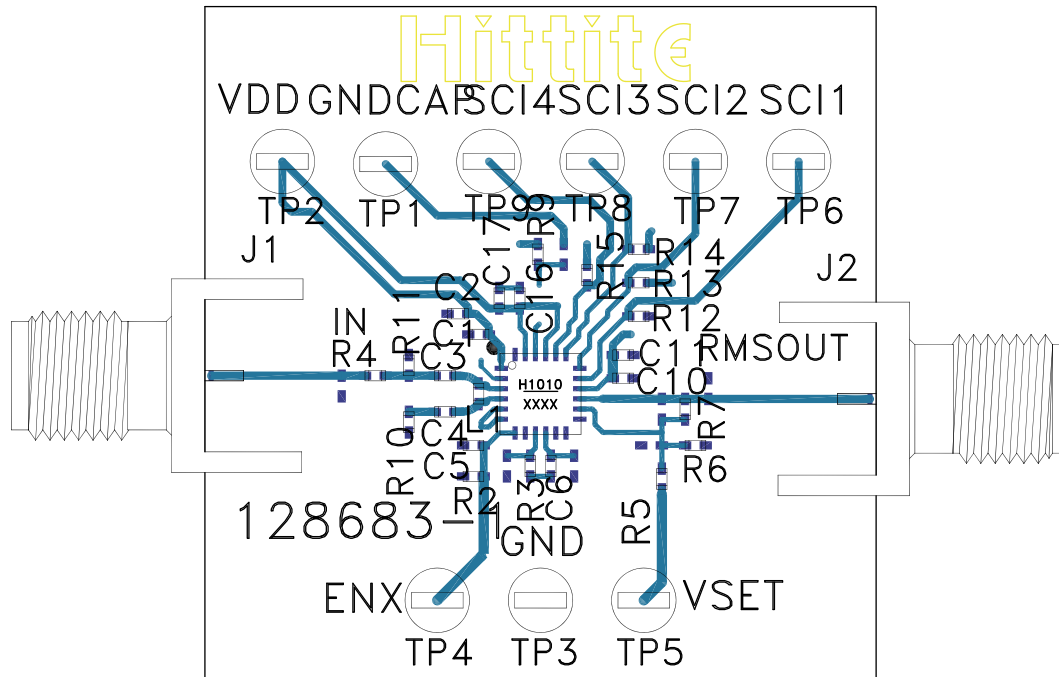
Hittite

VDD GNDCAP SCI4 SCI3 SCI2 SCI1

TP2 TP1 TP9 TP8 TP7 TP6

J1 J2

C17 R9 R15 R14 R13 R12

C2 C16

IN R11 C1 RMSOUT

R4 C3 C11 C10

H1010 XXXX

R10 C4 L1 R7

C5 R6

R2 R3 C6

128683-1 GND R5

ENX VSET

TP4 TP3 TP5